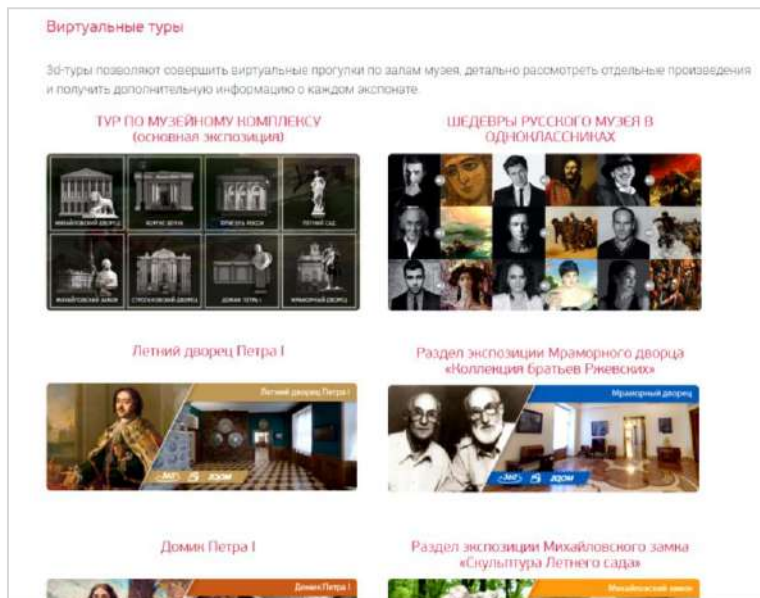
Виртуальные туры

3d-туры позволяют совершить виртуальные прогулки по залам музея, детально рассмотреть отдельные произведения и получить дополнительную информацию о каждом экспонате.

ТУР ПО МУЗЕЙНОМУ КОМПЛЕКСУ (основная экспозиция)

Михайловский дворец | Корпус Бенуа | Пристань Росси | Летний сад
Михайловский замок | Строгановский дворец | Домик Петра I | Мраморный дворец

ШЕДЕВРЫ РУССКОГО МУЗЕЯ В ОДНОКЛАССНИКАХ

Летний дворец Петра I

Летний дворец Петра I

360 zoom

Раздел экспозиции Мраморного дворца «Коллекция братьев Ржевских»

Мраморный дворец

360 zoom

Домик Петра I

Домик Петра I

Раздел экспозиции Михайловского замка «Скульптура Летнего сада»

Михайловский замок